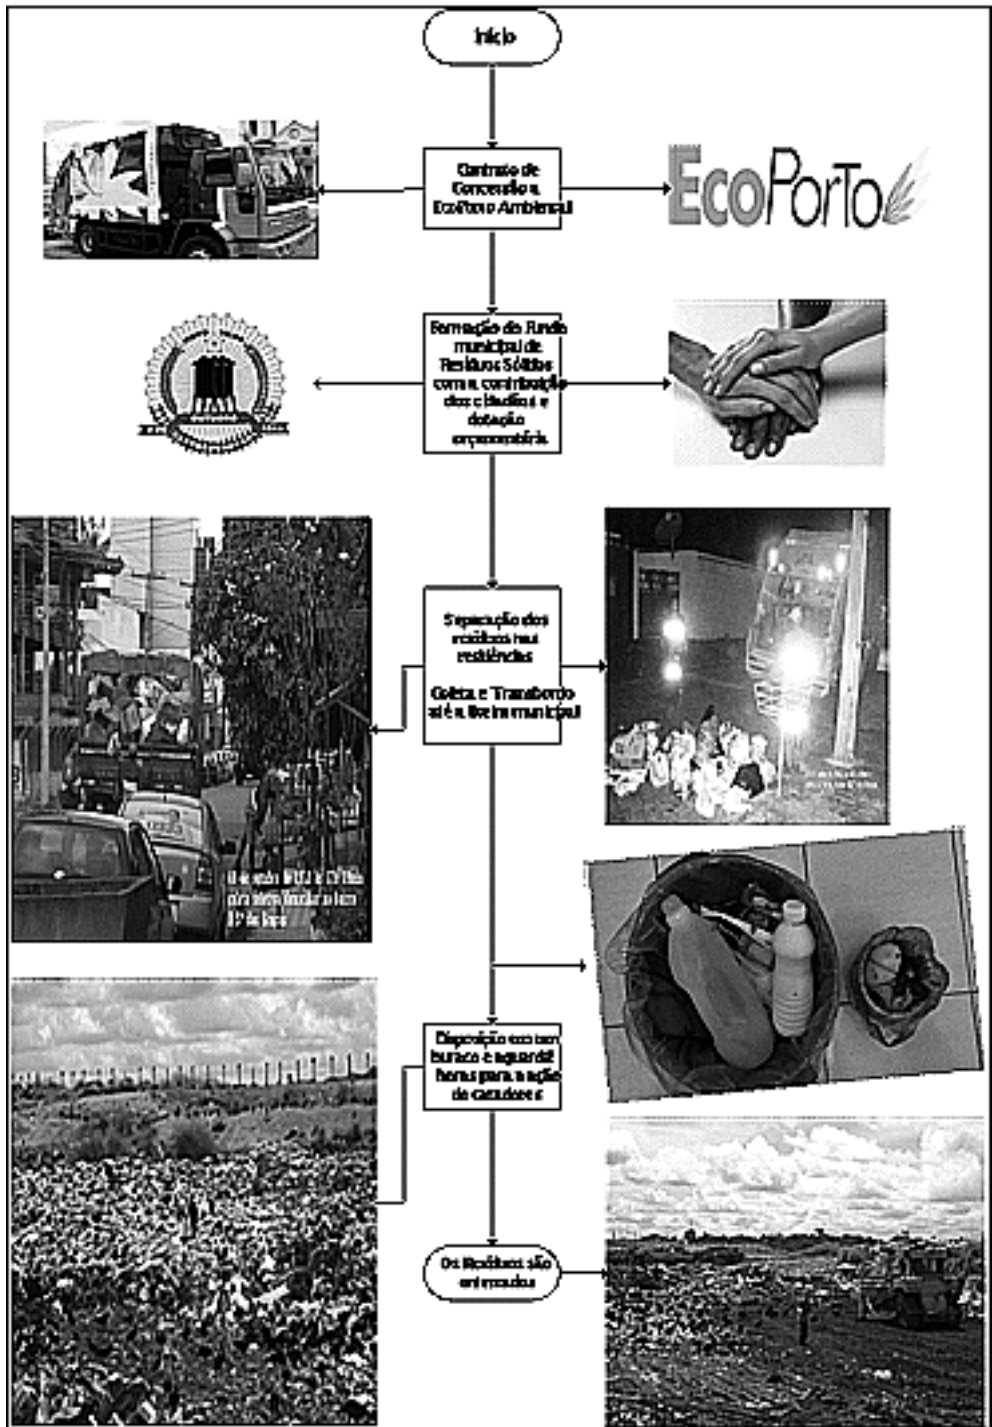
Início

Contrato de Concessão a EcoPorto Ambiental

EcoPorto

Formação do Fundo municipal de Resíduos Sólidos com a contribuição dos cidadãos e dotação orçamentária

Separação dos resíduos nas residências

Coleta e Transbordo até o lixão municipal

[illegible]

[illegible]

Disposição em um buraco e aguarda horas para a ação de catadores

Os Resíduos são enterrados